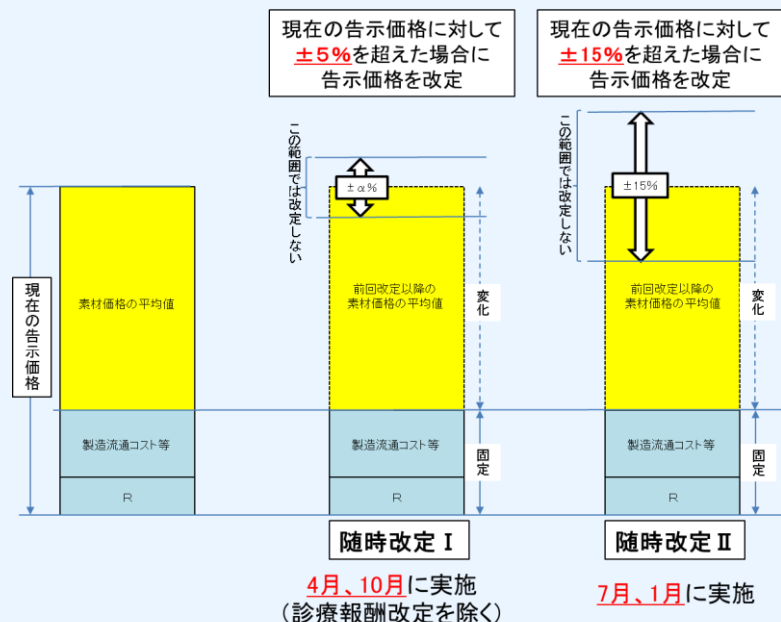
現在の告示価格に対して
±5%を超えた場合に
告示価格を改定

現在の告示価格に対して
±15%を超えた場合に
告示価格を改定

現在の告示価格

素材価格の平均値

製造流通コスト等

R

この範囲では改定しない

±α%

前回改定以降の素材価格の平均値

変化

製造流通コスト等

固定

R

この範囲では改定しない

±15%

前回改定以降の素材価格の平均値

変化

製造流通コスト等

固定

R

随時改定Ⅰ

4月、10月に実施
（診療報酬改定を除く）

随時改定Ⅱ

7月、1月に実施